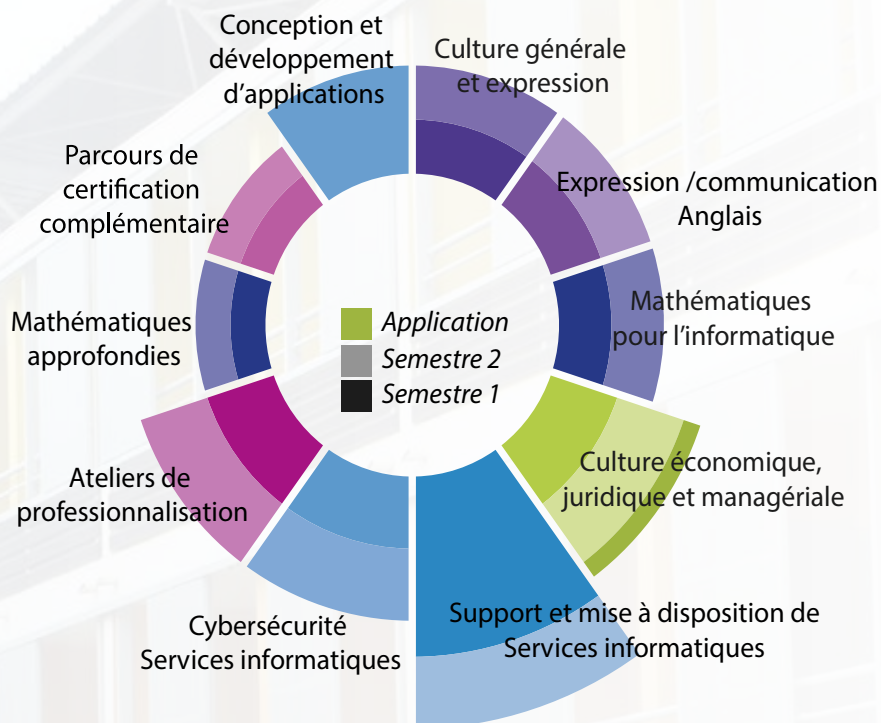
Conception et développement d'applications

Culture générale et expression

Expression /communication Anglais

Mathématiques pour l'informatique

Culture économique, juridique et managériale

Support et mise à disposition de Services informatiques

Cybersécurité Services informatiques

Ateliers de professionnalisation

Mathématiques approfondies

Parcours de certification complémentaire

Application
Semestre 2
Semestre 1